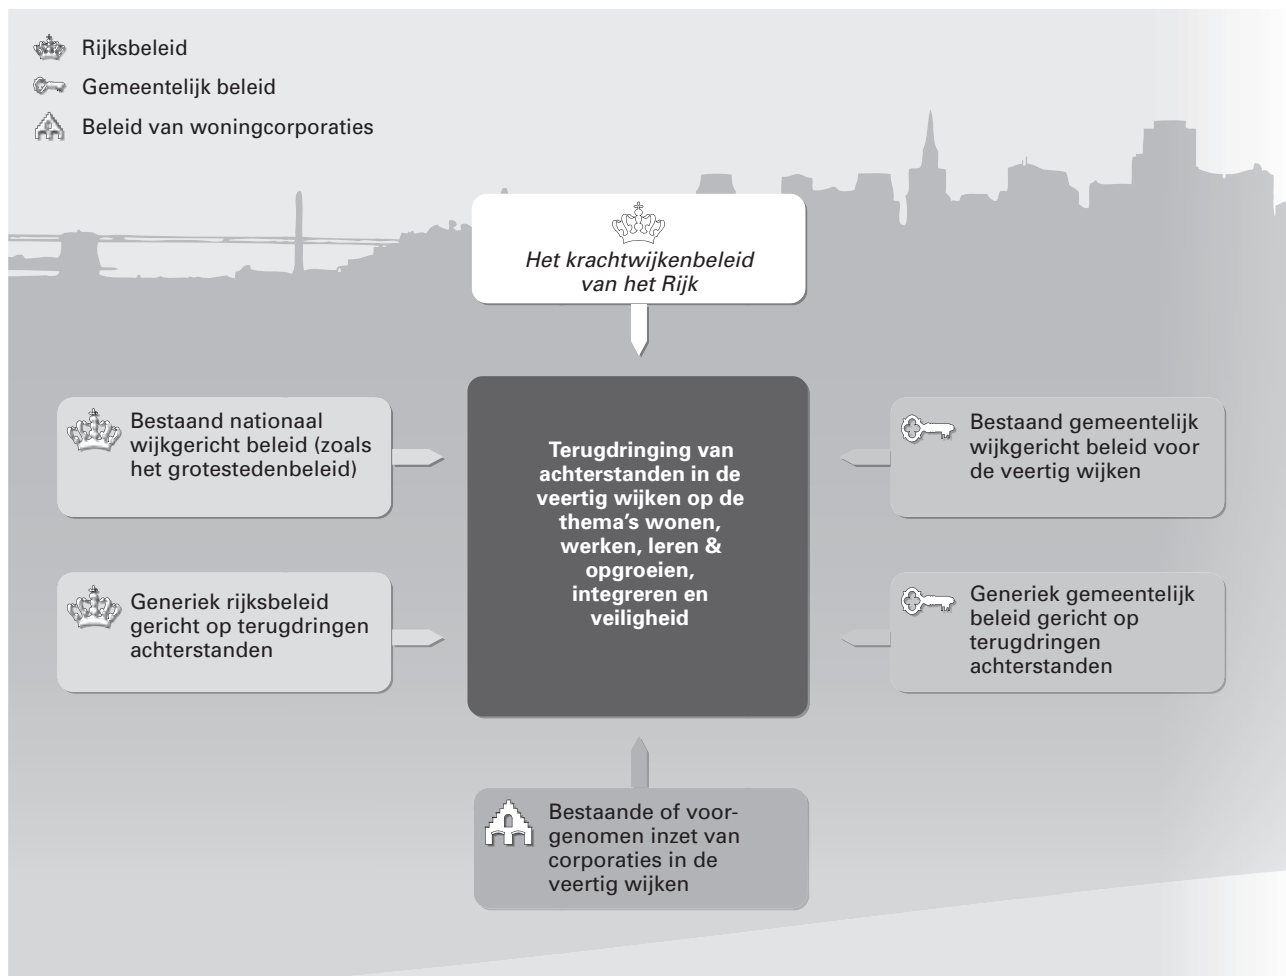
Rijksbeleid

Gemeentelijk beleid

Beleid van woningcorporaties

Het krachtwijkenbeleid van het Rijk

Bestaand nationaal wijkgericht beleid (zoals het grotestedenbeleid)

Generiek rijksbeleid gericht op terugdringen achterstanden

Terugdringing van achterstanden in de veertig wijken op de thema's wonen, werken, leren & opgroeien, integreren en veiligheid

Bestaand gemeentelijk wijkgericht beleid voor de veertig wijken

Generiek gemeentelijk beleid gericht op terugdringen achterstanden

Bestaande of voorgenomen inzet van corporaties in de veertig wijken